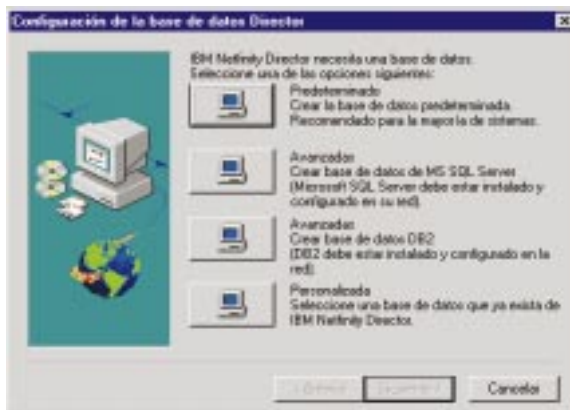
Configuración de la base de datos Director

IBM Netfinity Director necesita una base de datos. Seleccione una de las opciones siguientes:

Predeterminado
Crear la base de datos predeterminada. Recomendado para la mayoría de sistemas.

Avanzadas
Crear base de datos de MS SQL Server (Microsoft SQL Server debe estar instalado y configurado en su red).

Avanzadas
Crear base de datos DB2 (DB2 debe estar instalado y configurado en la red).

Personalizada
Seleccione una base de datos que ya exista de IBM Netfinity Director.

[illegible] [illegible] Cancelar